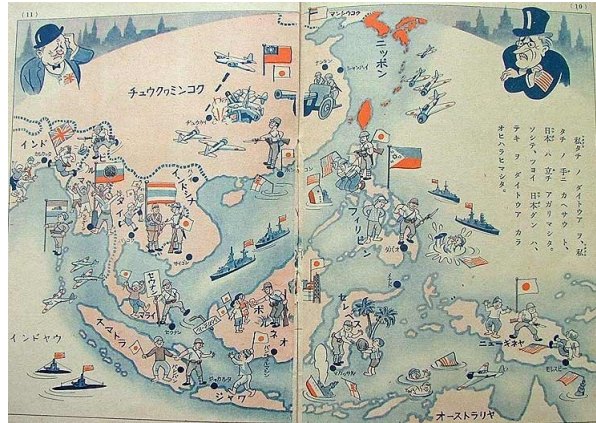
(11)

(10)

マンシウコク

ニッポン

チュウクワミンコク

インド

ビルマ

タイ

インドシナ

フィリピン

マライ

スマトラ

ボルネオ

ジャワ

セレベス

ニューギネア

インドヤウ

オーストラリヤ

私タチ ノ ダイトウア ヲ、私タチ ノ 手ニ カヘサウト、日本ハ 立チアガリマシタ。ソシテ、ツヨイ 日本グン ハ、テキ ヲ ダイトウア カラ オヒハラヒマシタ。